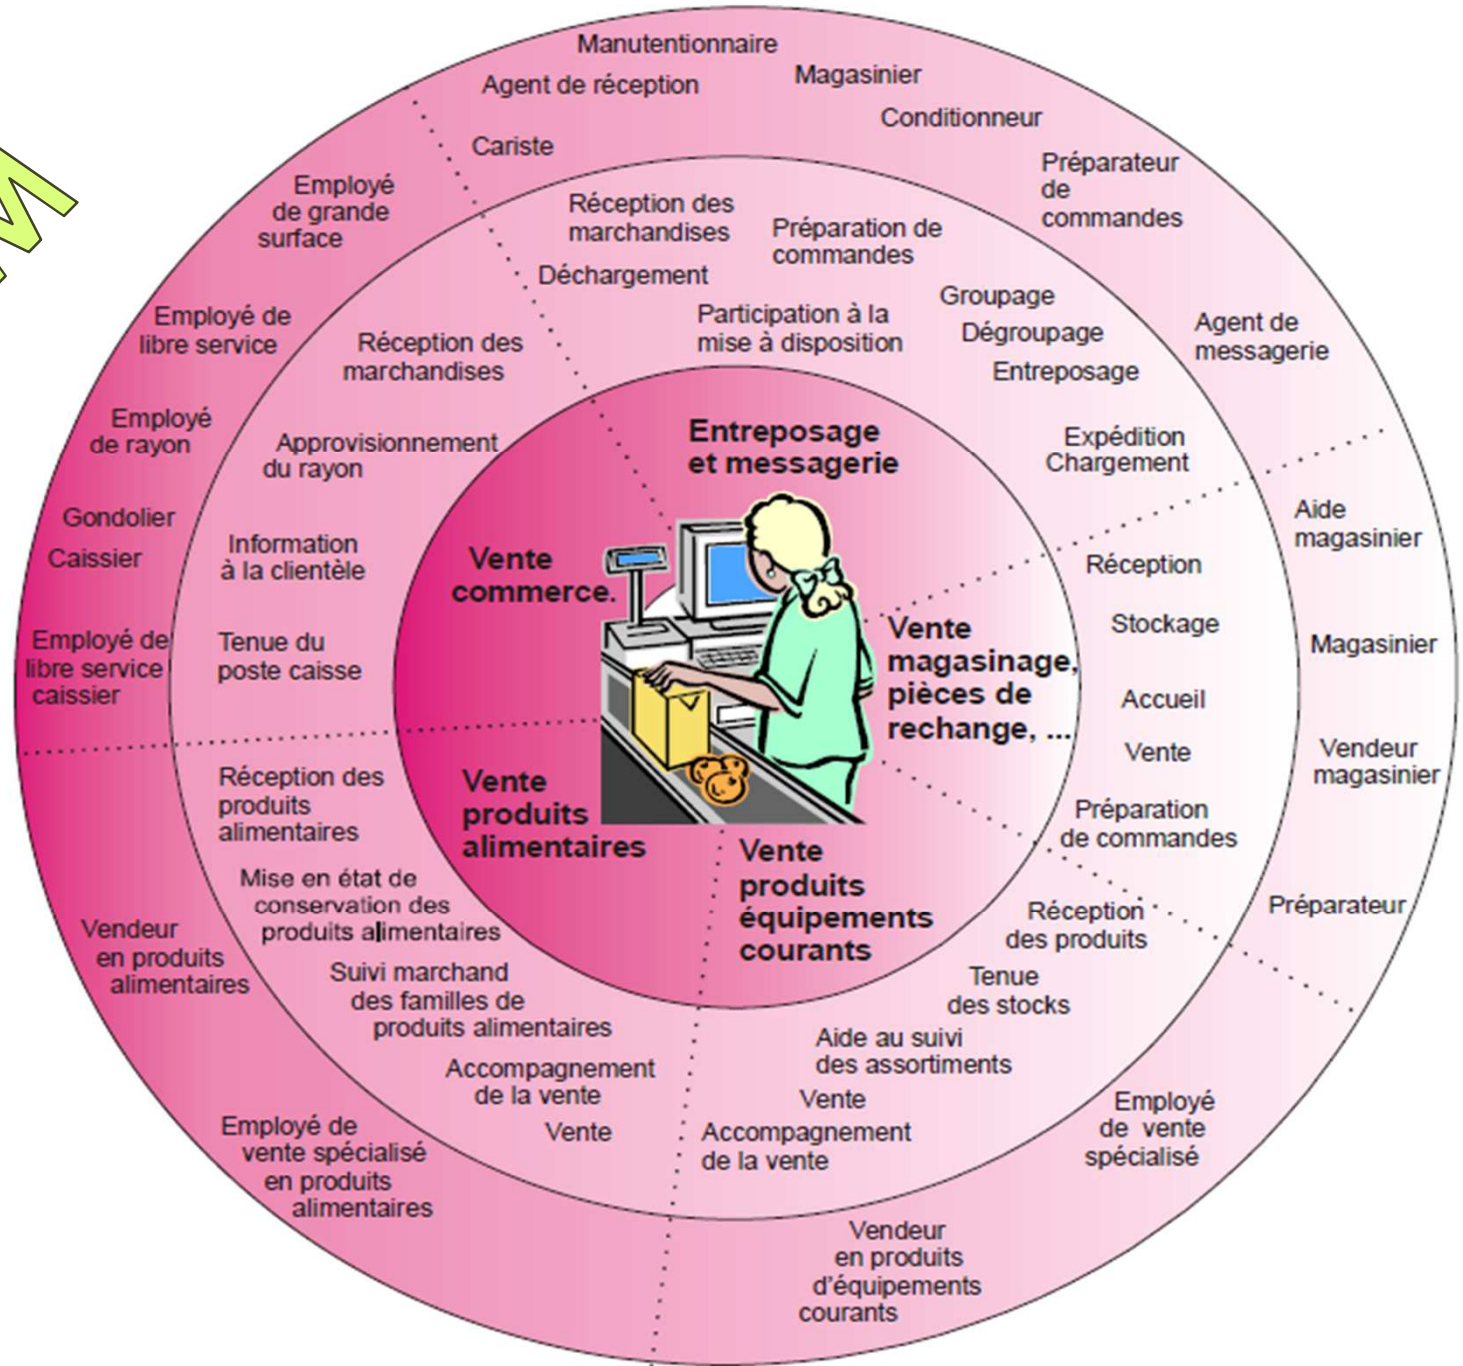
Manutentionnaire
Agent de réception
Magasinier
Conditionneur
Cariste
Préparateur de commandes
Agent de messagerie

Réception des marchandises
Préparation de commandes
Déchargement
Participation à la mise à disposition
Groupage
Dégroupage
Entreposage
Expédition
Chargement

Entreposage et messagerie

Employé de grande surface
Employé de libre service
Employé de rayon
Gondolier
Caissier
Employé de libre service caissier

Réception des marchandises
Approvisionnement du rayon
Information à la clientèle
Tenue du poste caisse

Vente commerce.

Aide magasinier
Magasinier
Vendeur magasinier
Préparateur

Réception
Stockage
Accueil
Vente
Préparation de commandes

Vente magasinage, pièces de rechange, ...

Vente produits alimentaires

Réception des produits alimentaires
Mise en état de conservation des produits alimentaires
Suivi marchand des familles de produits alimentaires
Accompagnement de la vente
Vente

Vendeur en produits alimentaires
Employé de vente spécialisé en produits alimentaires

Vente produits équipements courants

Réception des produits
Tenue des stocks
Aide au suivi des assortiments
Vente
Accompagnement de la vente

Employé de vente spécialisé
Vendeur en produits d'équipements courants